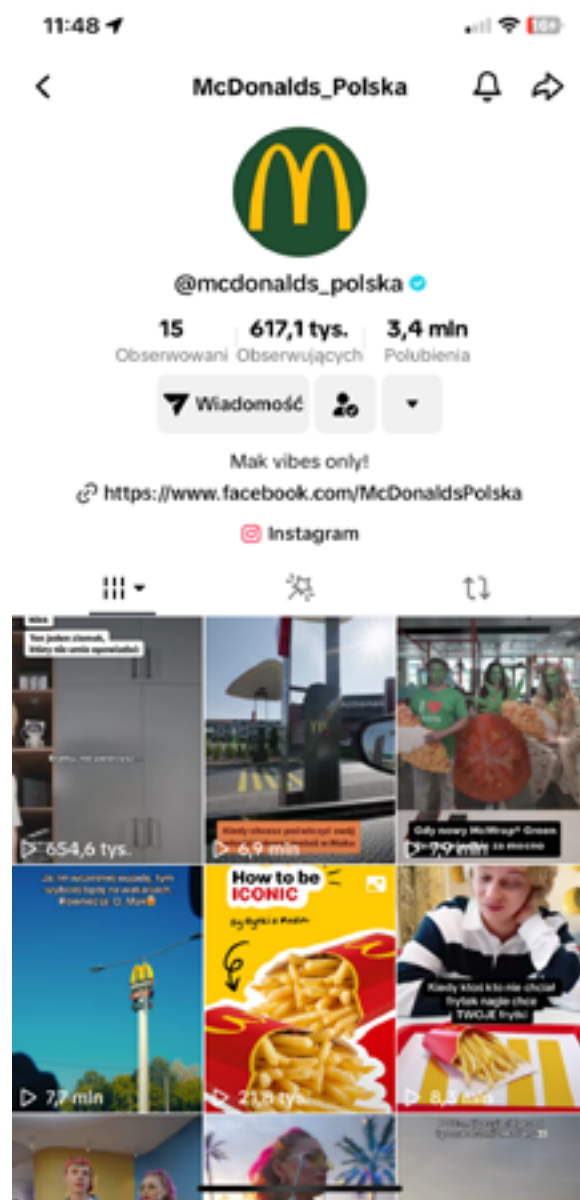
11:48

McDonalds_Polska

@mcdonalds_polska

15 Obserwowani | 617,1 tys. Obserwujących | 3,4 mln Polubienia

Wiadomość

Mak vibes only!

https://www.facebook.com/McDonaldsPolska

Instagram

Ten jeden ziomek, który się zawsze spóźnia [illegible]

654,6 tys.

Kiedy chcesz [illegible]

6,9 mln

Gdy nowy McWrap® Green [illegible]

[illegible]

Ja, że wyczekałem wypadu, tym szybciej lepię na wakacjach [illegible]

7,7 mln

How to be ICONIC

21,8 tys.

Kiedy ktoś kto nie chciał frytek nagle chce TWOJE frytki

8,3 mln